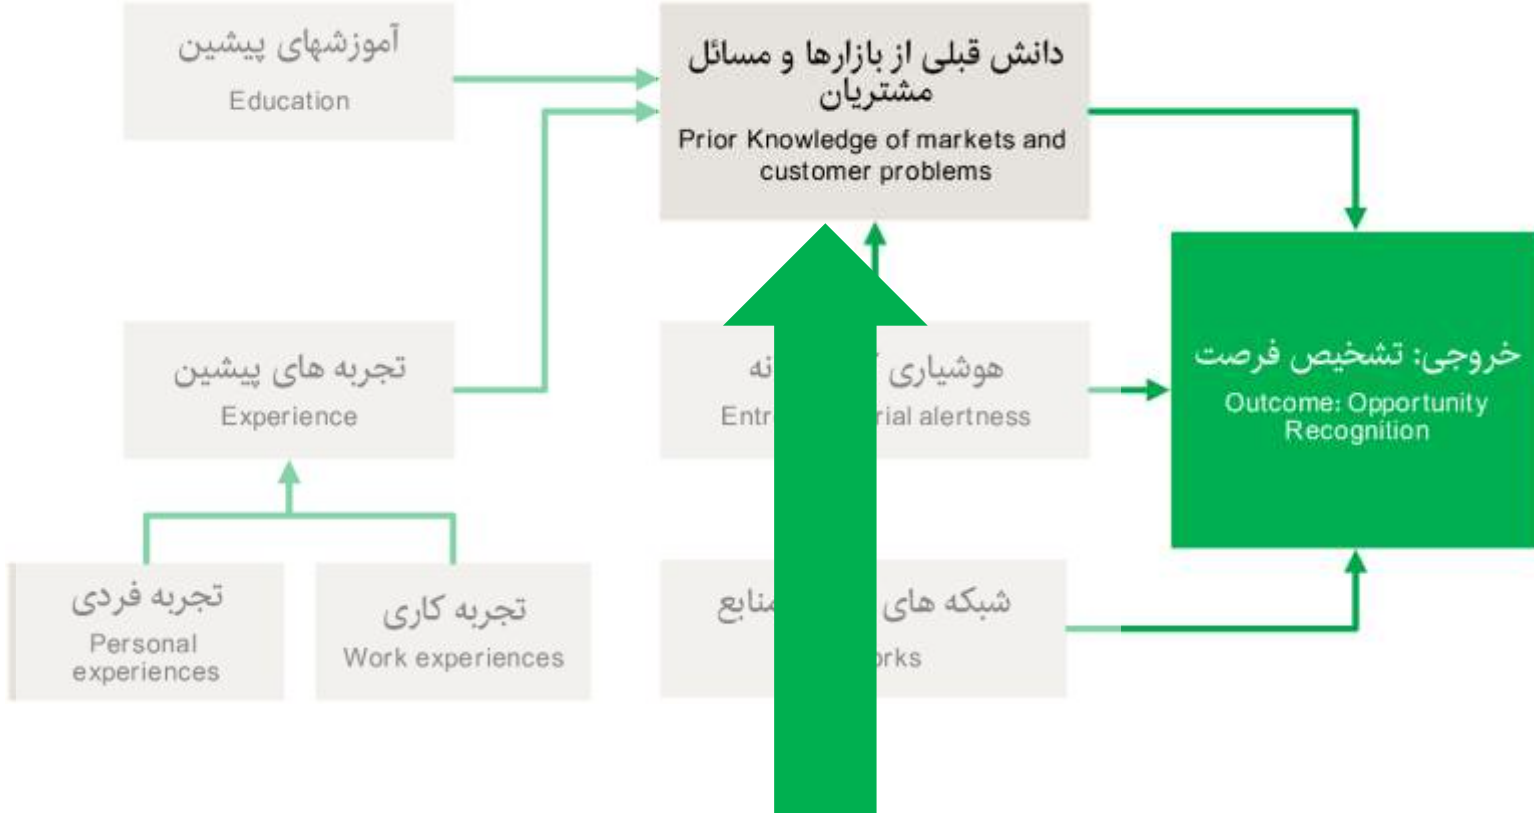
آموزشهای پیشین
Education

دانش قبلی از بازارها و مسائل مشتریان
Prior Knowledge of markets and customer problems

تجربه های پیشین
Experience

هوشیاری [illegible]انه
Entr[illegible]rial alertness

خروجی: تشخیص فرصت
Outcome: Opportunity Recognition

تجربه فردی
Personal experiences

تجربه کاری
Work experiences

شبکه های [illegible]منابع
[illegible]orks